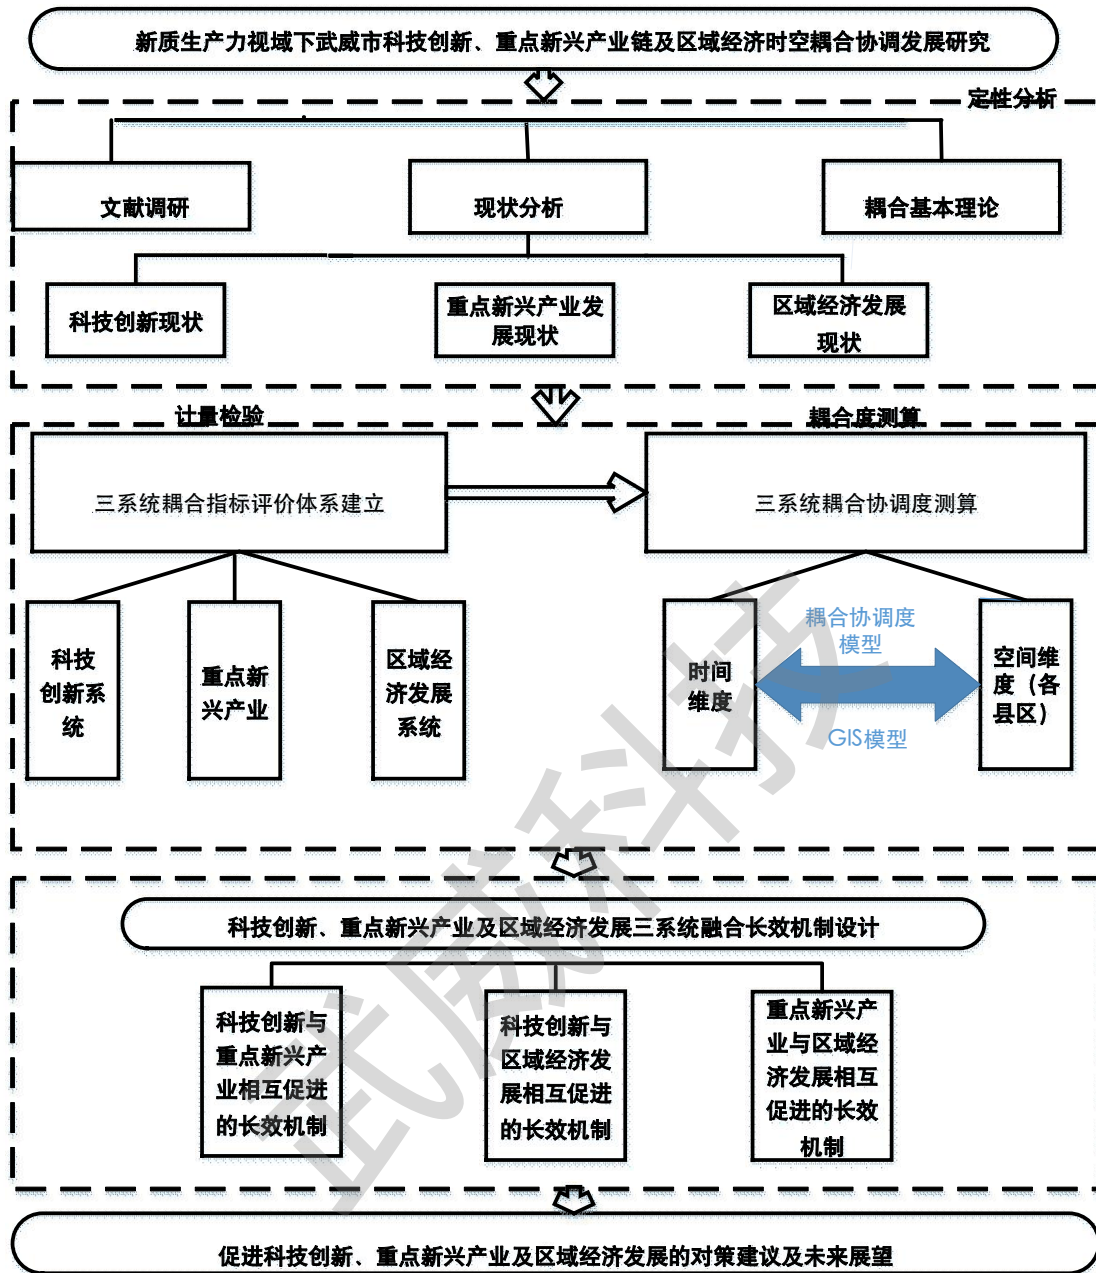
新质生产力视域下武威市科技创新、重点新兴产业链及区域经济时空耦合协调发展研究

定性分析

文献调研

现状分析

耦合基本理论

科技创新现状

重点新兴产业发展现状

区域经济发展现状

计量检验

耦合度测算

三系统耦合指标评价体系建立

三系统耦合协调度测算

科技创新系统

重点新兴产业

区域经济发展系统

时间维度

耦合协调度模型

GIS模型

空间维度（各县区）

科技创新、重点新兴产业及区域经济发展三系统融合长效机制设计

科技创新与重点新兴产业相互促进的长效机制

科技创新与区域经济发展相互促进的长效机制

重点新兴产业与区域经济发展相互促进的长效机制

促进科技创新、重点新兴产业及区域经济发展的对策建议及未来展望

武威科技